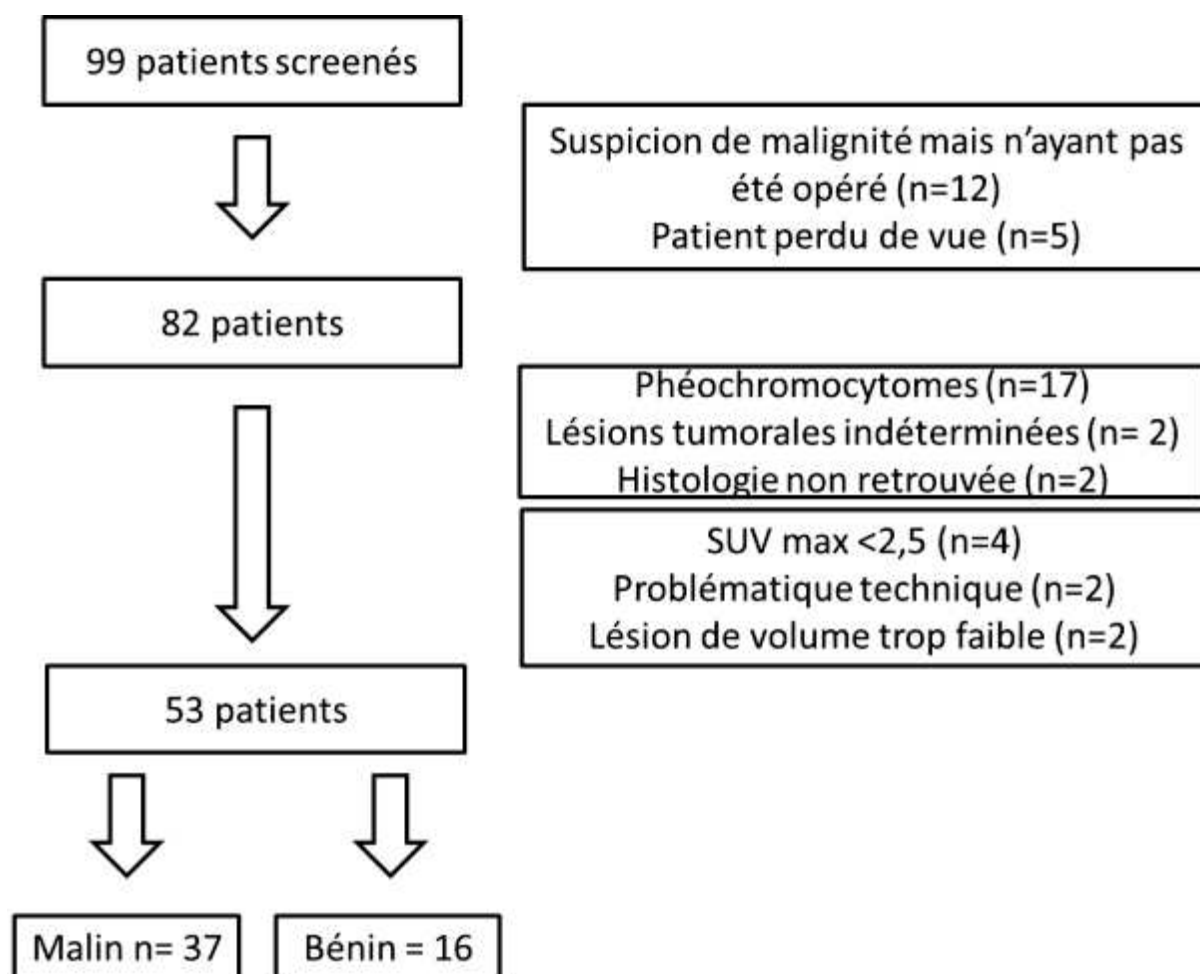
99 patients screenés

Suspicion de malignité mais n'ayant pas été opéré (n=12)
Patient perdu de vue (n=5)

82 patients

Phéochromocytomes (n=17)
Lésions tumorales indéterminées (n= 2)
Histologie non retrouvée (n=2)

SUV max <2,5 (n=4)
Problématique technique (n=2)
Lésion de volume trop faible (n=2)

53 patients

Malin n= 37

Bénin = 16